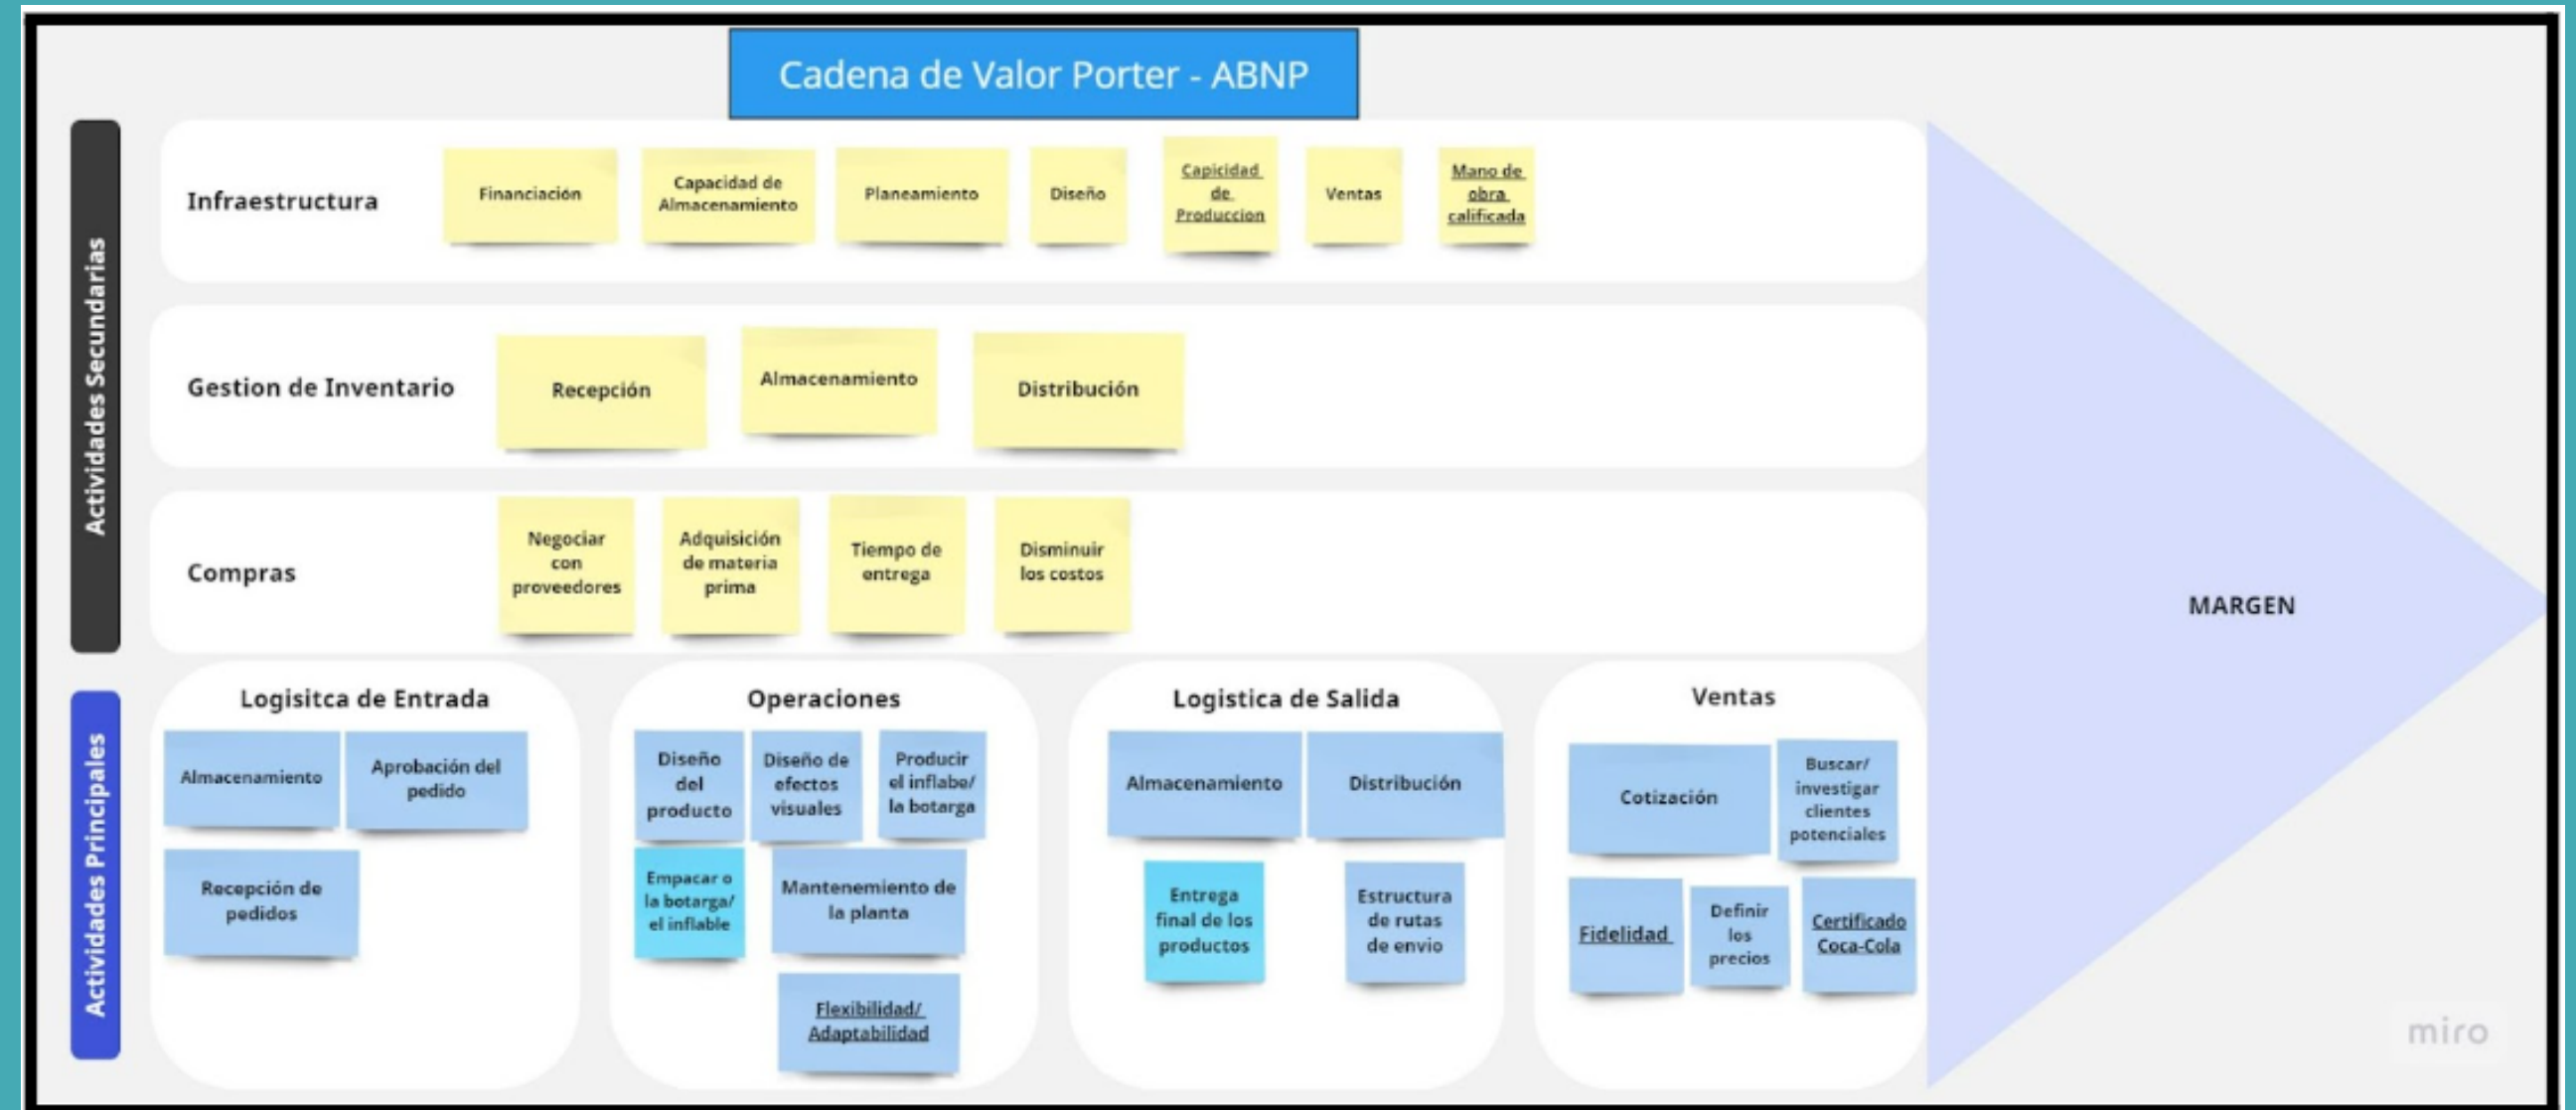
Cadena de Valor Porter - ABNP

Actividades Secundarias

Infraestructura

Financiación

Capacidad de Almacenamiento

Planeamiento

Diseño

Capicidad de Produccion

Ventas

Mano de obra calificada

Gestion de Inventario

Recepción

Almacenamiento

Distribución

Compras

Negociar con proveedores

Adquisición de materia prima

Tiempo de entrega

Disminuir los costos

MARGEN

Actividades Principales

Logisitca de Entrada

Almacenamiento

Aprobación del pedido

Recepción de pedidos

Operaciones

Diseño del producto

Diseño de efectos visuales

Producir el inflabe/ la botarga

Empacar o la botarga/ el inflable

Mantenemiento de la planta

Flexibilidad/ Adaptabilidad

Logistica de Salida

Almacenamiento

Distribución

Entrega final de los productos

Estructura de rutas de envio

Ventas

Cotización

Buscar/ investigar clientes potenciales

Fidelidad

Definir los precios

Certificado Coca-Cola

miro